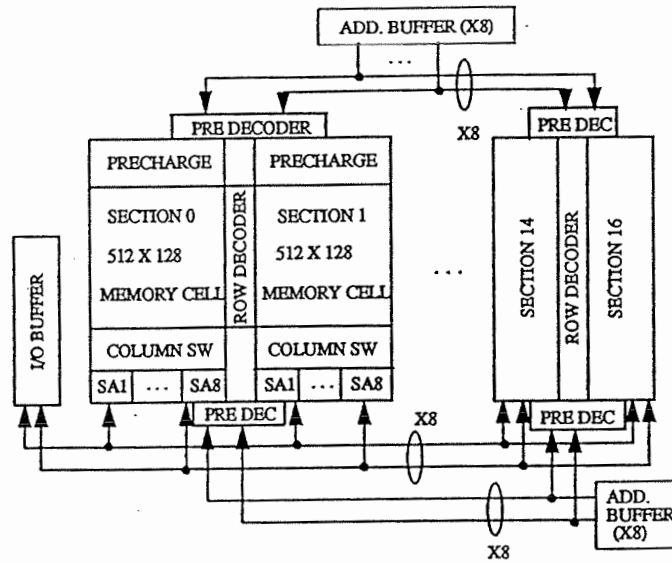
ADD. BUFFER (X8)

...

X8

PRE DECODER

PRE DEC

PRECHARGE

PRECHARGE

SECTION 0

512 X 128

MEMORY CELL

ROW DECODER

SECTION 1

512 X 128

MEMORY CELL

...

SECTION 14

ROW DECODER

SECTION 16

I/O BUFFER

COLUMN SW

COLUMN SW

SA1 ... SA8

SA1 ... SA8

PRE DEC

PRE DEC

X8

ADD. BUFFER (X8)

X8